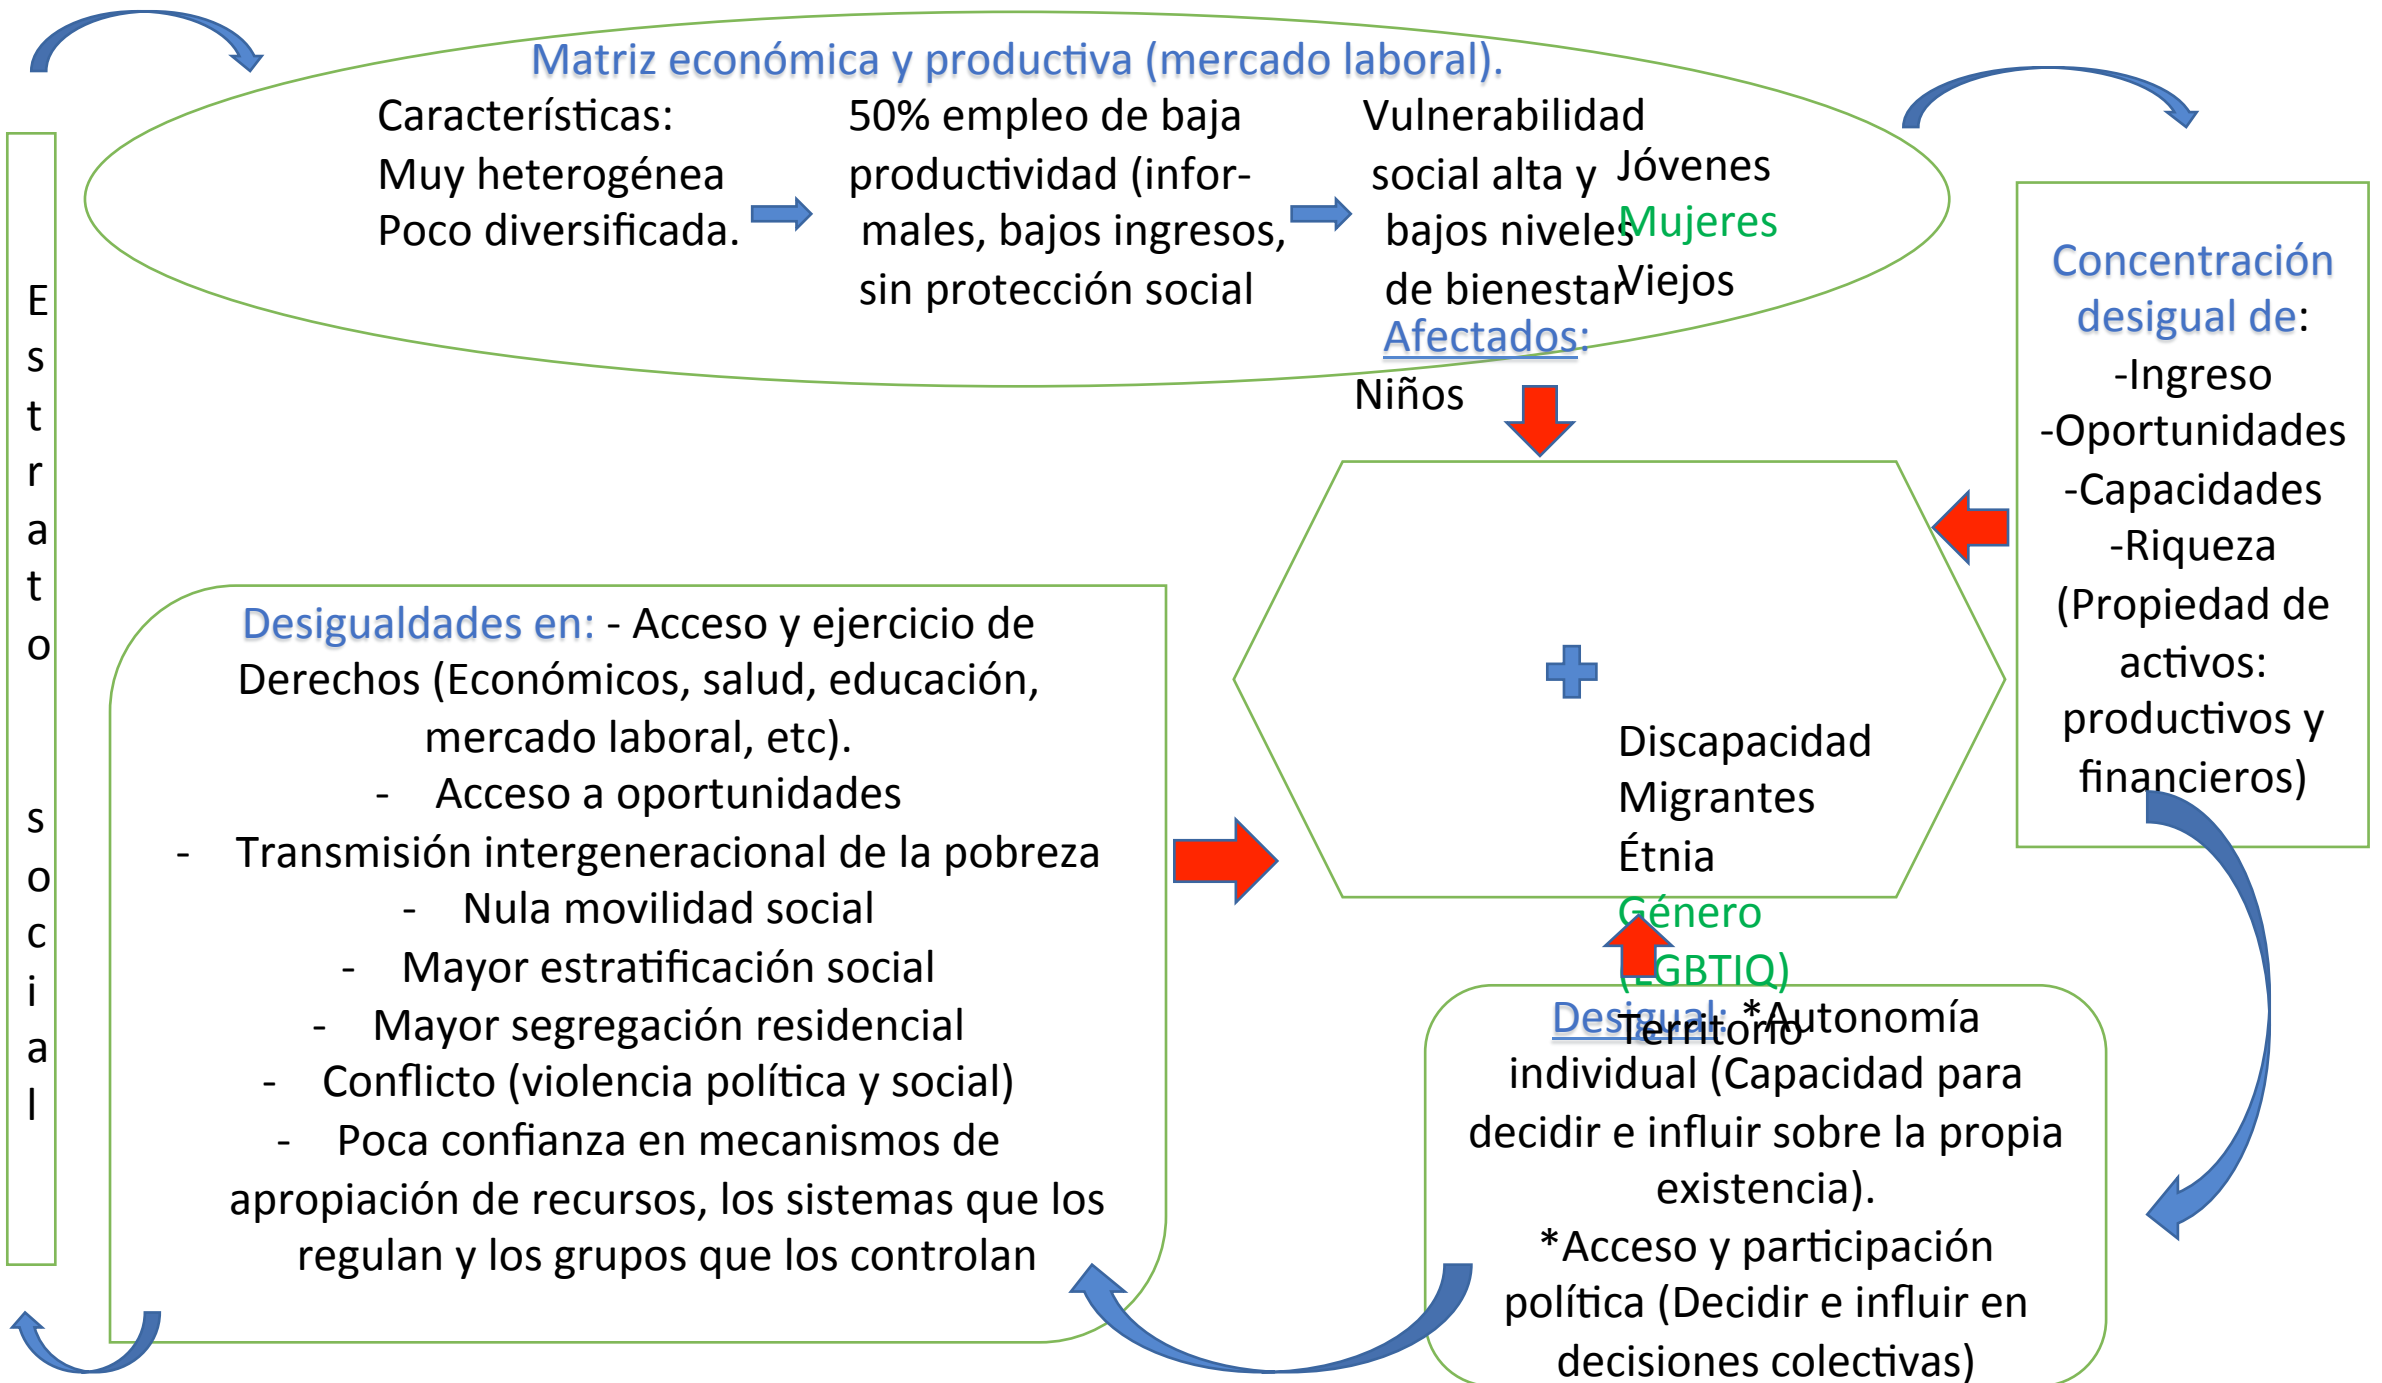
Matriz económica y productiva (mercado laboral).

Características:
Muy heterogénea
Poco diversificada.

50% empleo de baja productividad (informales, bajos ingresos, sin protección social

Vulnerabilidad social alta y bajos niveles de bienestar

Jóvenes
Mujeres
Viejos

Afectados:
Niños

Concentración desigual de:
-Ingreso
-Oportunidades
-Capacidades
-Riqueza
(Propiedad de activos: productivos y financieros)

E
s
t
r
a
t
o

s
o
c
i
a
l

Desigualdades en: - Acceso y ejercicio de Derechos (Económicos, salud, educación, mercado laboral, etc).
- Acceso a oportunidades
- Transmisión intergeneracional de la pobreza
- Nula movilidad social
- Mayor estratificación social
- Mayor segregación residencial
- Conflicto (violencia política y social)
- Poca confianza en mecanismos de apropiación de recursos, los sistemas que los regulan y los grupos que los controlan

Discapacidad
Migrantes
Étnia
Género
(LGBTIQ)
Territorio

Desigual: *Autonomía individual (Capacidad para decidir e influir sobre la propia existencia).
*Acceso y participación política (Decidir e influir en decisiones colectivas)